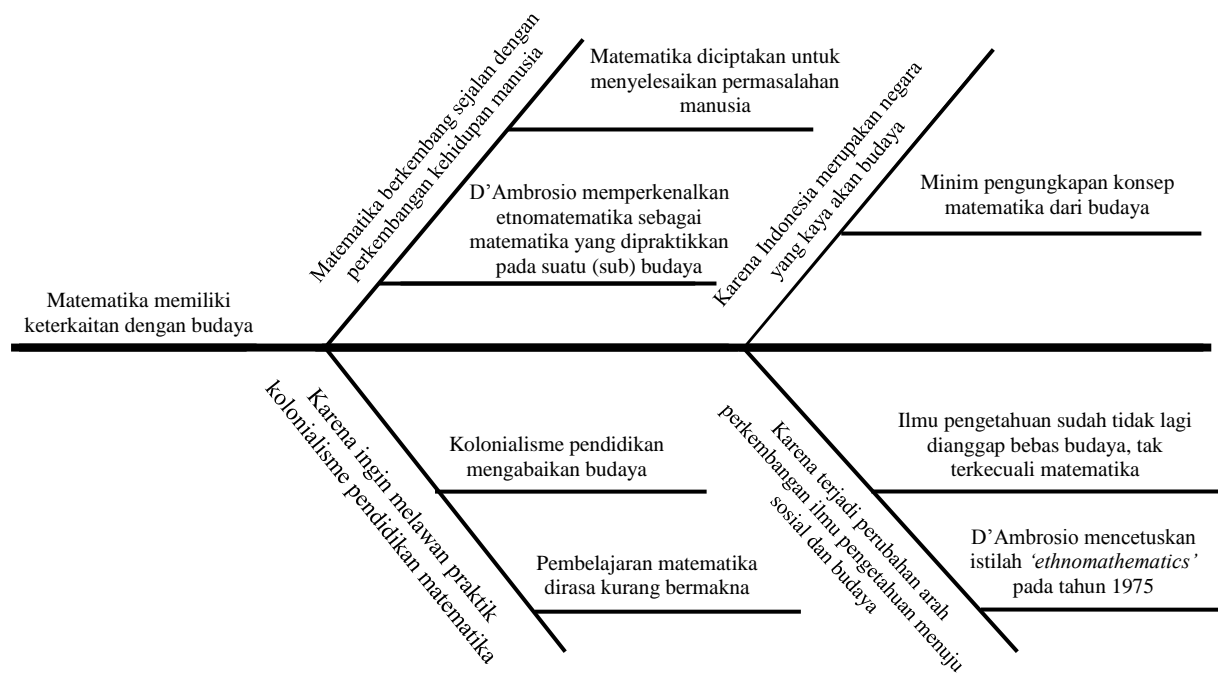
Matematika berkembang sejalan dengan perkembangan kehidupan manusia

Matematika diciptakan untuk menyelesaikan permasalahan manusia

D'Ambrosio memperkenalkan etnomatematika sebagai matematika yang dipraktikkan pada suatu (sub) budaya

Karena Indonesia merupakan negara yang kaya akan budaya

Minim pengungkapan konsep matematika dari budaya

Matematika memiliki keterkaitan dengan budaya

Karena ingin melawan praktik kolonialisme pendidikan matematika

Kolonialisme pendidikan mengabaikan budaya

Pembelajaran matematika dirasa kurang bermakna

Karena terjadi perubahan arah perkembangan ilmu pengetahuan menuju sosial dan budaya

Ilmu pengetahuan sudah tidak lagi dianggap bebas budaya, tak terkecuali matematika

D'Ambrosio mencetuskan istilah *'ethnomathematics'* pada tahun 1975